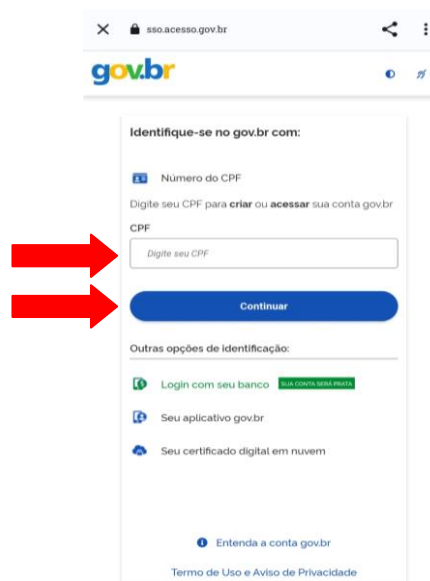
sso.acesso.gov.br

gov.br

Identifique-se no gov.br com:

Número do CPF

Digite seu CPF para **criar** ou **acessar** sua conta gov.br

CPF

Digite seu CPF

Continuar

Outras opções de identificação:

Login com seu banco SUA CONTA SERÁ PRATA

Seu aplicativo gov.br

Seu certificado digital em nuvem

Entenda a conta gov.br

Termo de Uso e Aviso de Privacidade